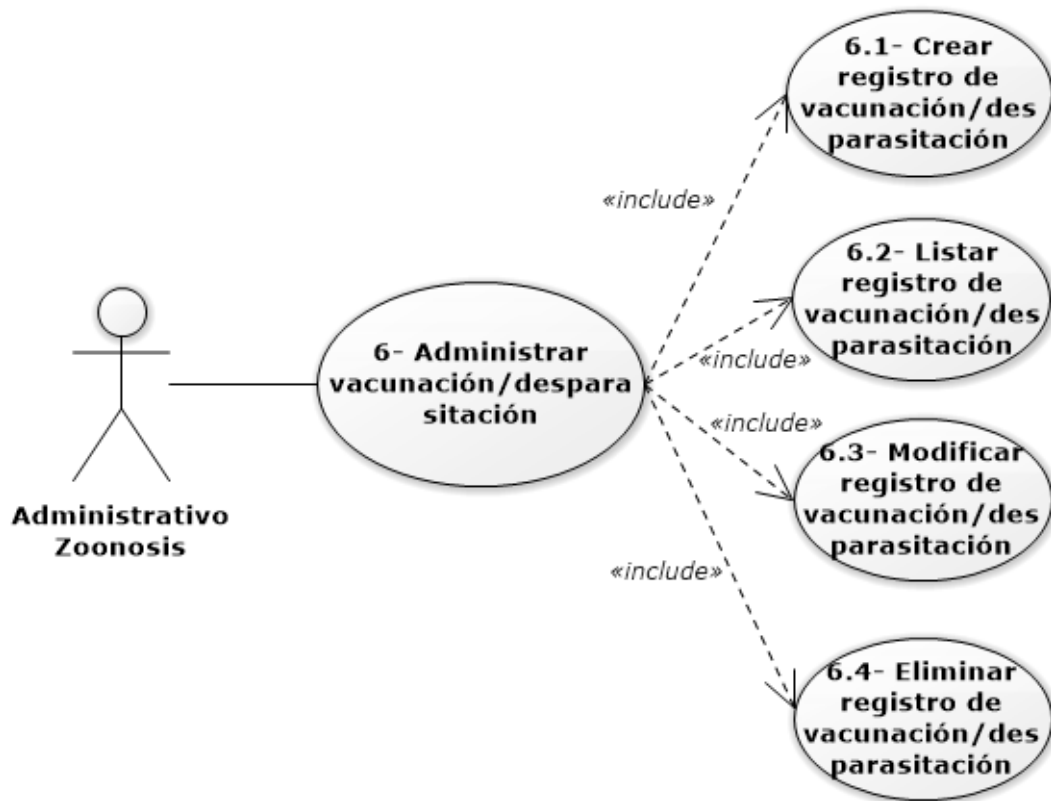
6.1- Crear registro de vacunación/des parasitación

«include»

6.2- Listar registro de vacunación/des parasitación

6- Administrar vacunación/despara sitación

«include»

«include»

6.3- Modificar registro de vacunación/des parasitación

Administrativo Zoonosis

«include»

6.4- Eliminar registro de vacunación/des parasitación